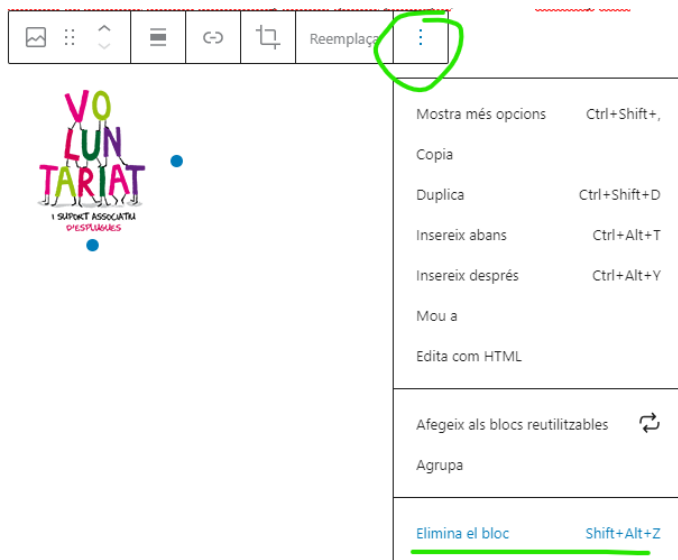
Reemplaça

VO
LUN
TARIAT
I SUPORT ASSOCIATIU
D'ESPLUGUES

Mostra més opcions Ctrl+Shift+,

Copia

Duplica Ctrl+Shift+D

Insereix abans Ctrl+Alt+T

Insereix després Ctrl+Alt+Y

Mou a

Edita com HTML

Afegeix als blocs reutilitzables

Agrupa

Elimina el bloc Shift+Alt+Z